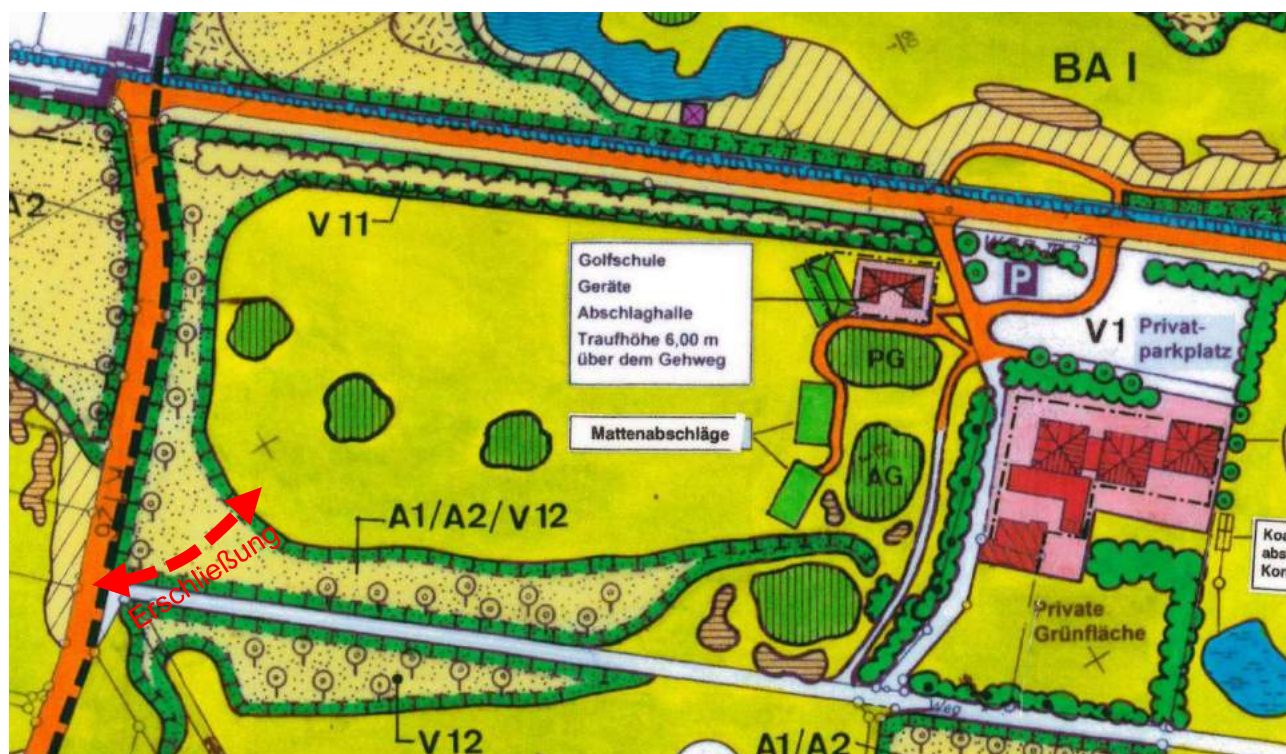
BA I

A2

V 11

Golfschule
Geräte
Abschlaghalle
Traufhöhe 6,00 m
über dem Gehweg

P

V1 Privatparkplatz

PG

Mattenabschläge

AG

A1/A2/V 12

Erschließung

Private Grünfläche

Koa
abs
Kor

Weg

V 12

A1/A2